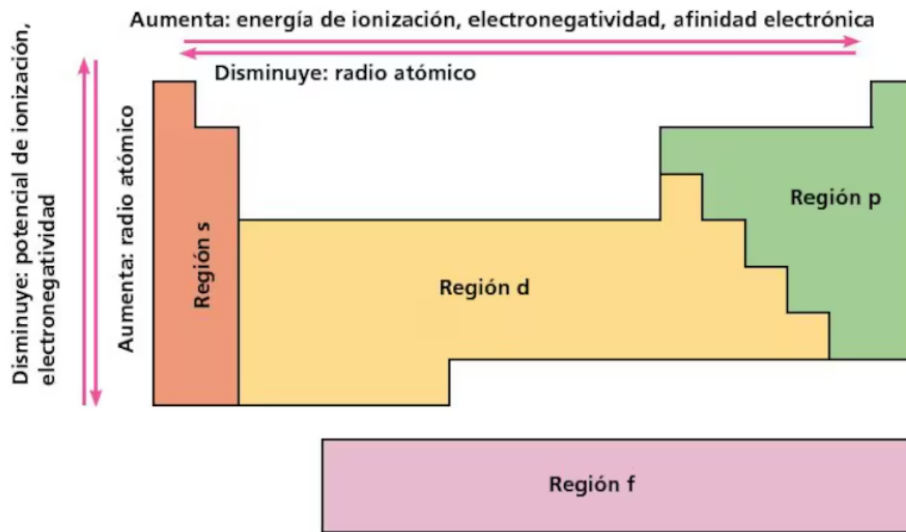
Aumenta: energía de ionización, electronegatividad, afinidad electrónica

Disminuye: radio atómico

Disminuye: potencial de ionización, electronegatividad

Aumenta: radio atómico

Región s

Región d

Región p

Región f